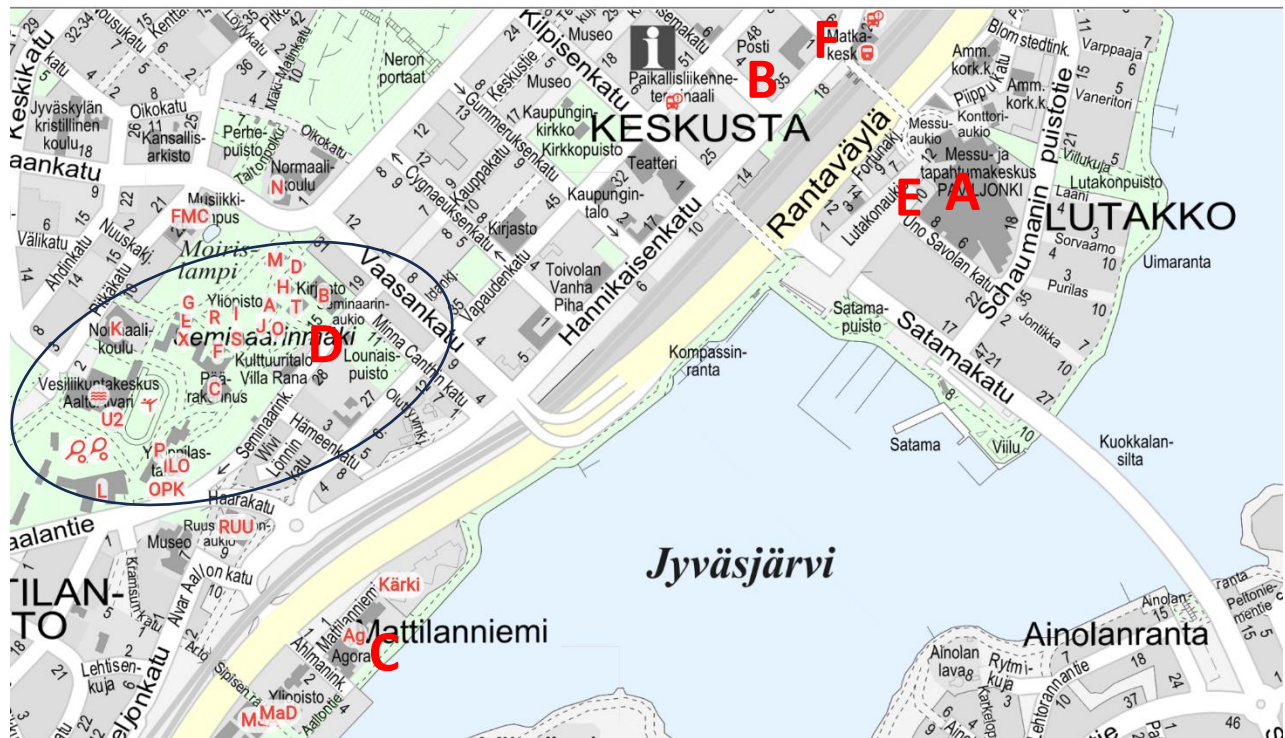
Keskikatu
Jyväskylän kristillinen koulu
Oikokatu
Kansallis-arkisto
Perhe-puisto
Normaali-koulu
Musiikki-kampus
FMC
Väliaktu
Nuuskakj.
Ahdinkatu
Pitkäkatu
Moirislampi
Normaali-koulu
K
Vesiliikuntakeskus AaltoAlvari
U2
Ylioppilas-talo
ILO
OPK
L
Seminaarinmäki
D
Ylioopisto
Kulttuuritalo Villa Rana
Päärakennus
G
E
R
X
F
C
M
D
H
A
T
J
O
B
Kirjasto
Seminaarin-aukio
Lounais-puisto
Minna Canthin katu
Vaasankatu
Hämeenkatu
Seminaarink.
Wivi Lönnin katu
Haarakatu
Ruusupuisto-aukio
RUU
Museo
Kramsunkatu
Alvar Aallon katu
Lehtisenkuja
Ahlmanink.
Ylioopisto
MaD
Mattilanniemi
Agora
Ag
Kärki
C
Neron portaat
Kilpisenkatu
Keskusk.
Gummeruksenkatu
Museo
Kaupungin-kirkko
Kirkkopuisto
KESKUSTA
Teatteri
Kaupungin-talo
Kirjasto
Cygnaeuksenkatu
Kauppakatu
Vapaudenkatu
Toivolan Vanha Piha
Hannikaisenkatu
Kompassin-ranta
Paikallisliikenne-terminaali
Posti
B
Matka-keskus
F
Rantaväylä
Messu-aukio
Konttori-aukio
Messu- ja tapahtumakeskus PAVILJONKI
E
A
Fortunak.
Lutakonaukio
Uno Savolan katu
Schaumanin puistotie
LUTAKKO
Lutakonpuisto
Sorvaamo
Purilas
Jontikka
Uimaranta
Satama-puisto
Satamakatu
Satama
Viilu
Kuokkalan-silta
Amm. kork.k.
Piippukatu
Blom stedtink.
Varppaaja
Vaneritori
Villukuja
Laani
Jyväsjärvi
Ainolanranta
Ainolan lava
Rytmikuja
Kanteleentie
Lehtorannantie
Peltoniementie
Ainolan
Sipisen